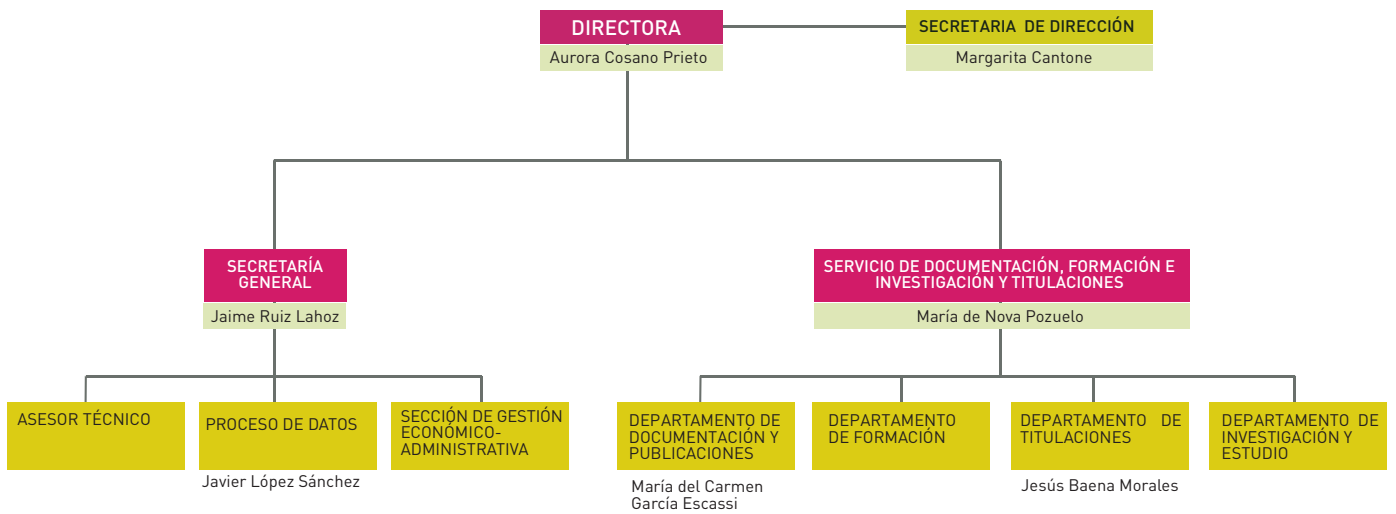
DIRECTORA
Aurora Cosano Prieto

SECRETARIA DE DIRECCIÓN
Margarita Cantone

SECRETARÍA GENERAL
Jaime Ruiz Lahoz

SERVICIO DE DOCUMENTACIÓN, FORMACIÓN E INVESTIGACIÓN Y TITULACIONES
María de Nova Pozuelo

ASESOR TÉCNICO

PROCESO DE DATOS
Javier López Sánchez

SECCIÓN DE GESTIÓN ECONÓMICO-ADMINISTRATIVA

DEPARTAMENTO DE DOCUMENTACIÓN Y PUBLICACIONES
María del Carmen García Escassi

DEPARTAMENTO DE FORMACIÓN

DEPARTAMENTO DE TITULACIONES
Jesús Baena Morales

DEPARTAMENTO DE INVESTIGACIÓN Y ESTUDIO